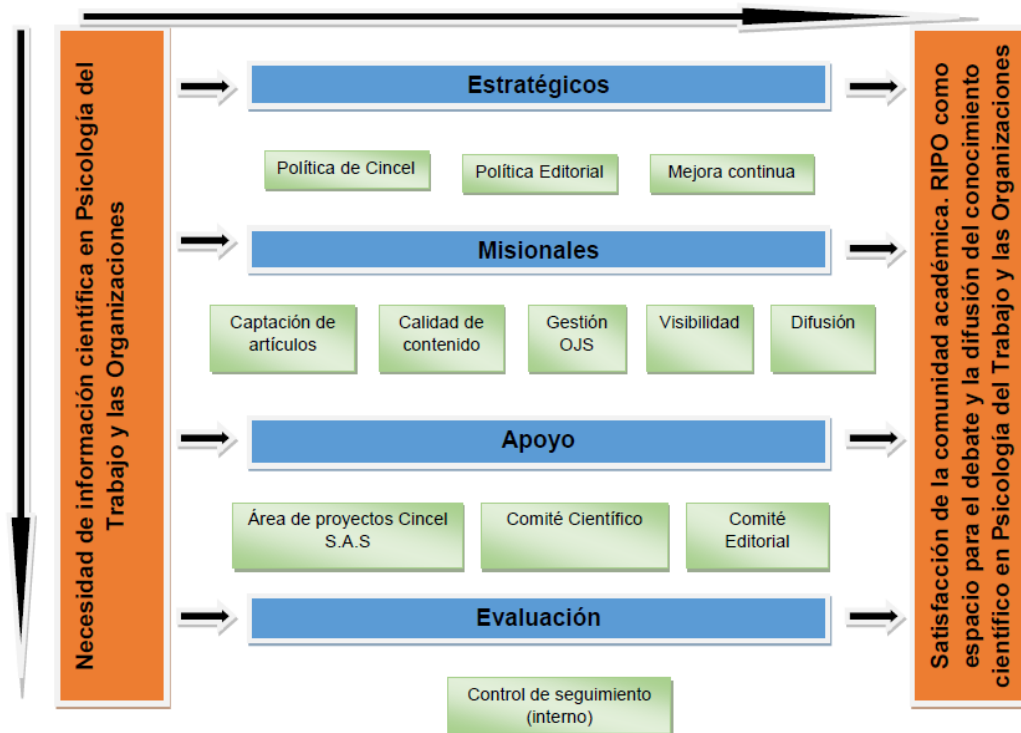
Necesidad de información científica en Psicología del Trabajo y las Organizaciones

Estratégicos

Política de Cincel

Política Editorial

Mejora continua

Misionales

Captación de artículos

Calidad de contenido

Gestión OJS

Visibilidad

Difusión

Apoyo

Área de proyectos Cincel S.A.S

Comité Científico

Comité Editorial

Evaluación

Control de seguimiento (interno)

Satisfacción de la comunidad académica. RIPO como espacio para el debate y la difusión del conocimiento científico en Psicología del Trabajo y las Organizaciones